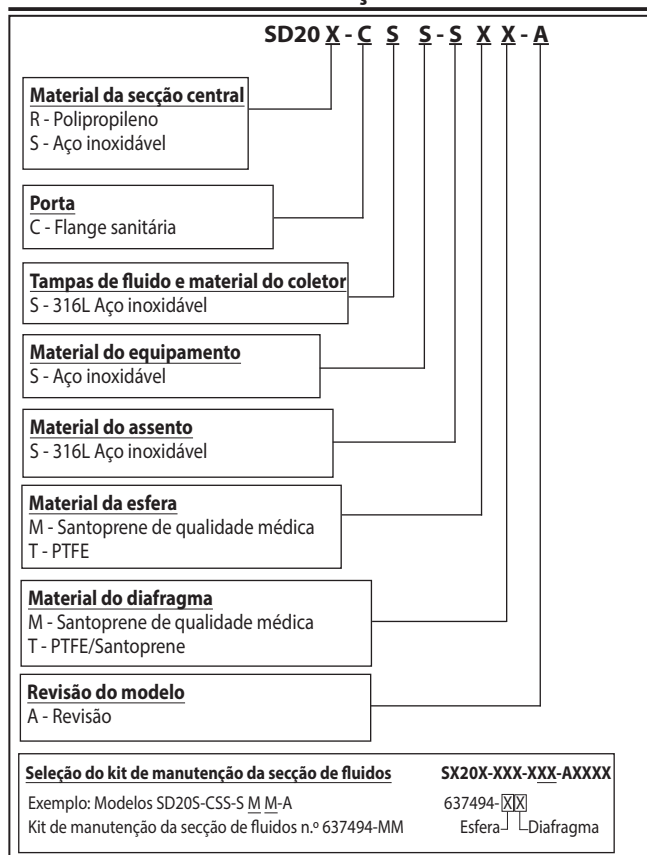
SD20 X - C S S - S X X - A

Material da secção central
R - Polipropileno
S - Aço inoxidável

Porta
C - Flange sanitária

Tampas de fluido e material do coletor
S - 316L Aço inoxidável

Material do equipamento
S - Aço inoxidável

Material do assento
S - 316L Aço inoxidável

Material da esfera
M - Santoprene de qualidade médica
T - PTFE

Material do diafragma
M - Santoprene de qualidade médica
T - PTFE/Santoprene

Revisão do modelo
A - Revisão

Seleção do kit de manutenção da secção de fluidos
SX20X-XXX-XXX-AXXXX
Exemplo: Modelos SD20S-CSS-S M M-A
637494- X X
Kit de manutenção da secção de fluidos n.º 637494-MM
Esfera Diafragma